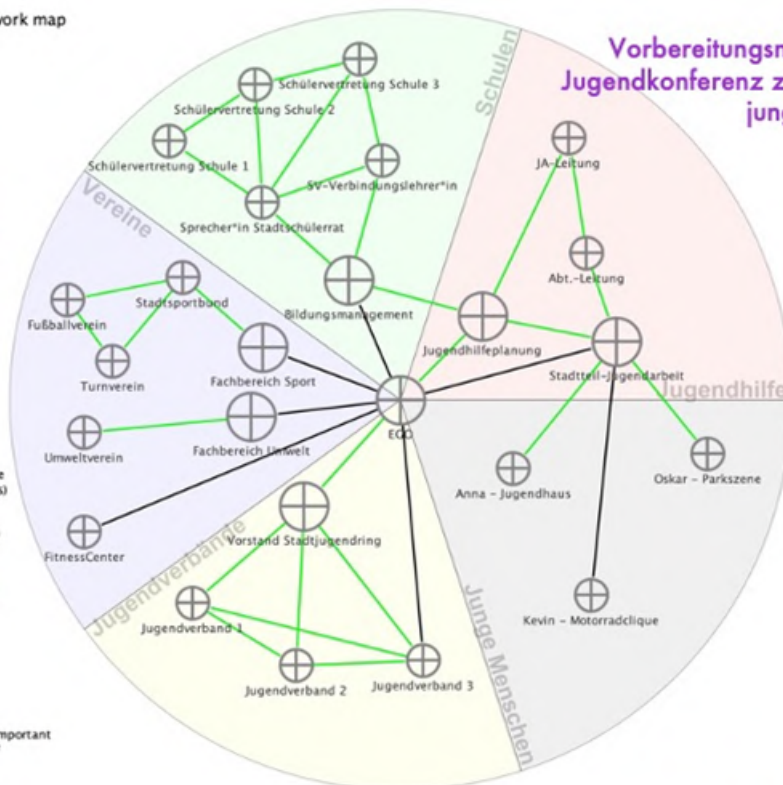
vork map

Vorbereitungsn
Jugendkonferenz z
jung

Schulen
Schülervertretung Schule 3
Schülervertretung Schule 2
Schülervertretung Schule 1
SV-Verbindungslehrer*in
Sprecher*in Stadtschülerrat
Bildungsmanagement
Vereine
Stadtsportbund
Fußballverein
Turnverein
Fachbereich Sport
Umweltverein
Fachbereich Umwelt
FitnessCenter
JA-Leitung
Abt.-Leitung
Jugendhilfeplanung
Stadtteil-Jugendarbeit
Jugendhilfe
EGO
Anna - Jugendhaus
Oskar - Parkszene
Kevin - Motorradclique
Vorstand Stadtjugendring
Jugendverbände
Jugendverband 1
Jugendverband 2
Jugendverband 3
Junge Menschen

e
s)

mportant